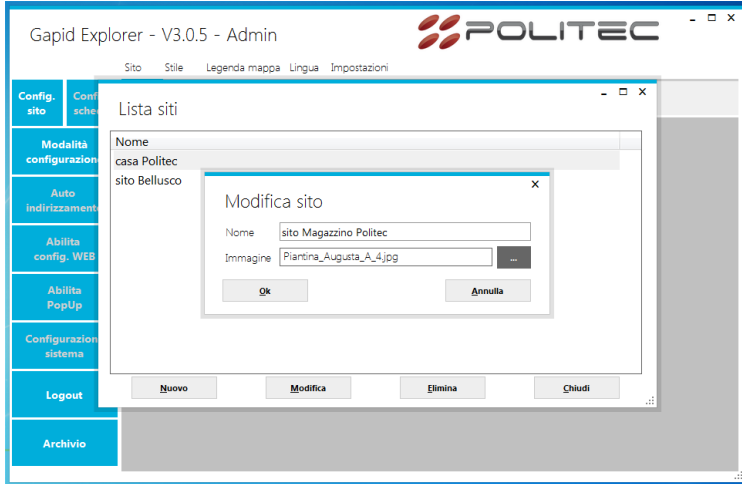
Gapid Explorer - V3.0.5 - Admin

POLITEC

Sito Stile Legenda mappa Lingua Impostazioni

Config. sito

Conf sche

Modalità configurazione

Auto indirizzamento

Abilita config. WEB

Abilita PopUp

Configurazione sistema

Logout

Archivio

Lista siti

Nome

casa Politec

sito Bellusco

Modifica sito

Nome sito Magazzino Politec

Immagine Piantina_Augusta_A_4.jpg ...

Ok

Annulla

Nuovo

Modifica

Elimina

Chiudi